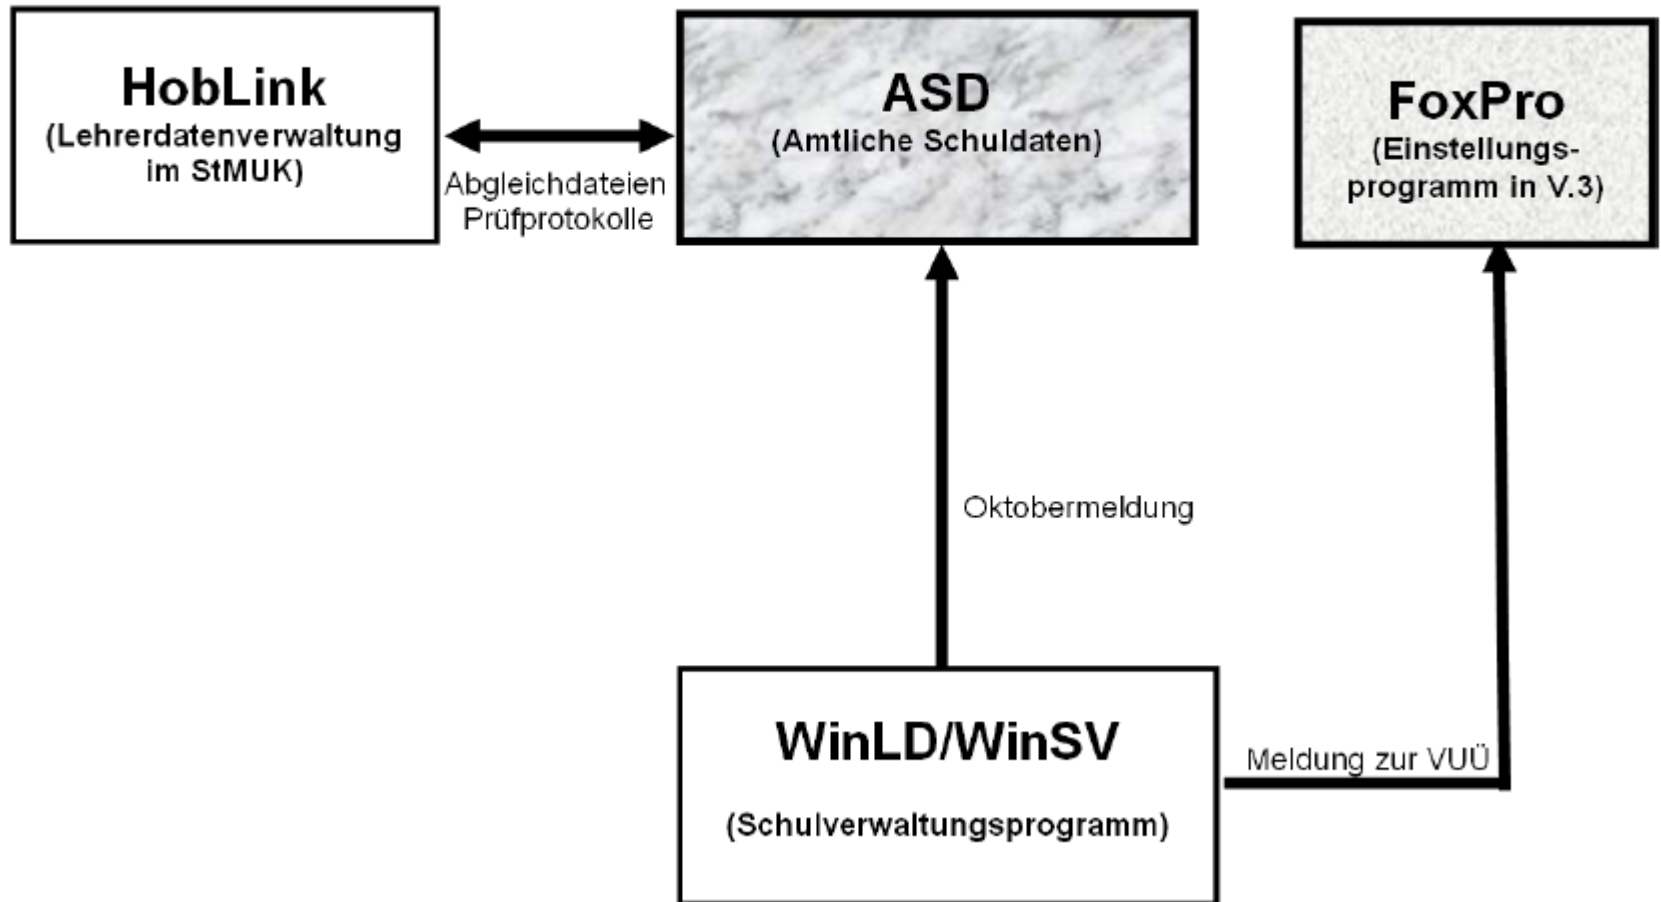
HobLink
(Lehrerdatenverwaltung im StMUK)

Abgleichdateien
Prüfprotokolle

ASD
(Amtliche Schuldaten)

FoxPro
(Einstellungsprogramm in V.3)

Oktobermeldung

WinLD/WinSV

(Schulverwaltungsprogramm)

Meldung zur VUÜ